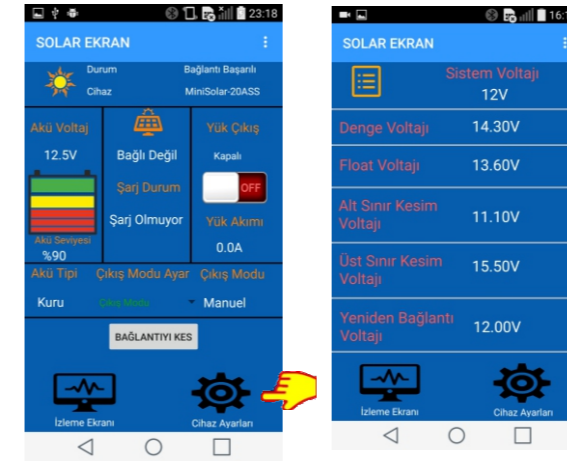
23:18

SOLAR EKRAN

Durum Bağlantı Başarılı
Cihaz MiniSolar-20ASS

Akü Voltaj
12.5V
Akü Seviyesi
%90

Bağlı Değil
Şarj Durum
Şarj Olmuyor

Yük Çıkış
Kapalı
OFF
Yük Akımı
0.0A

Akü Tipi Çıkış Modu Ayar Çıkış Modu
Kuru Çıkış Modu Manuel

BAĞLANTIYI KES

İzleme Ekranı
Cihaz Ayarları

16:

SOLAR EKRAN

Sistem Voltajı
12V

Denge Voltajı 14.30V
Float Voltajı 13.60V
Alt Sınır Kesim Voltajı 11.10V
Üst Sınır Kesim Voltajı 15.50V
Yeniden Bağlantı Voltajı 12.00V

İzleme Ekranı
Cihaz Ayarları